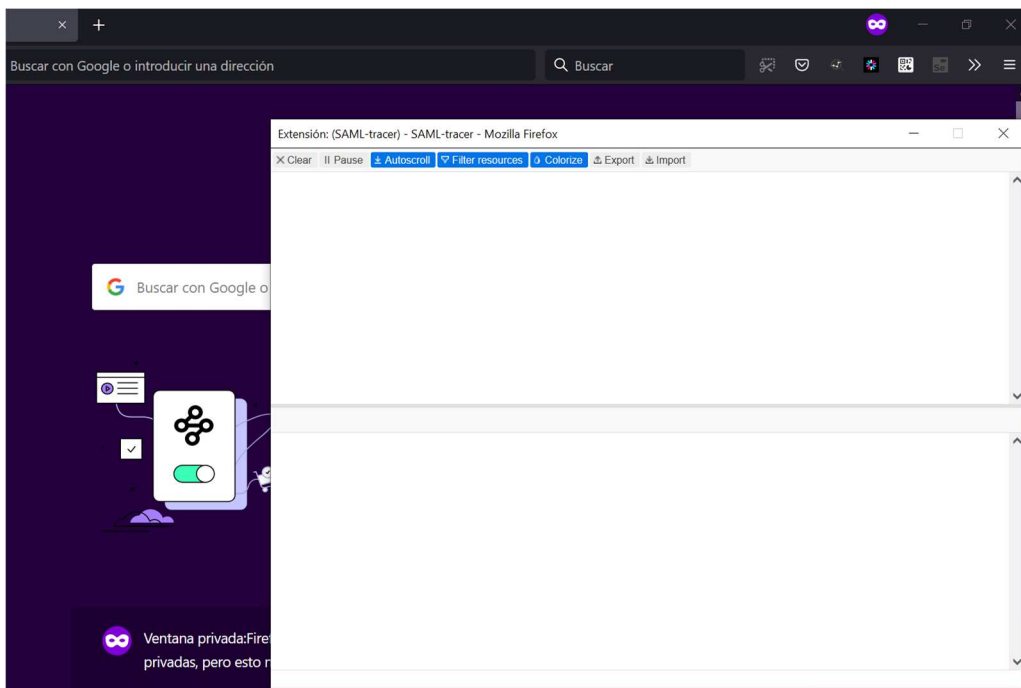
Buscar con Google o introducir una dirección

Buscar

Extensión: (SAML-tracer) - SAML-tracer - Mozilla Firefox

Clear
Pause
Autoscroll
Filter resources
Colorize
Export
Import

Buscar con Google o

Ventana privada: Firef
privadas, pero esto n